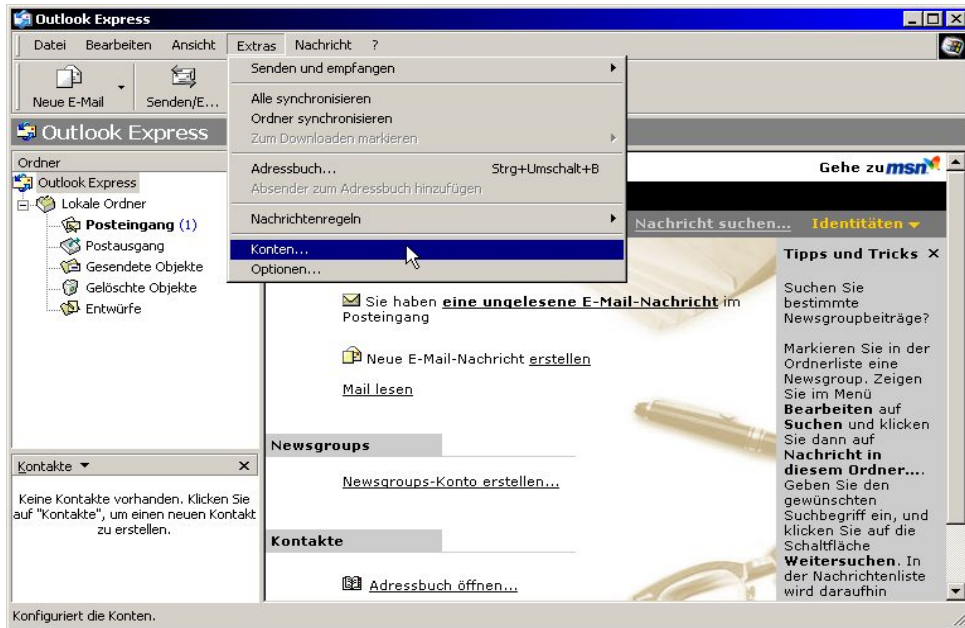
Outlook Express

Datei Bearbeiten Ansicht Extras Nachricht ?

Neue E-Mail Senden/E...

Senden und empfangen
Alle synchronisieren
Ordner synchronisieren
Zum Downloaden markieren
Adressbuch... Strg+Umschalt+B
Absender zum Adressbuch hinzufügen
Nachrichtenregeln
Konten...
Optionen...

Outlook Express

Ordner
Outlook Express
Lokale Ordner
Posteingang (1)
Postausgang
Gesendete Objekte
Gelöschte Objekte
Entwürfe

Gehe zu msn

Nachricht suchen... Identitäten

Sie haben eine ungelesene E-Mail-Nachricht im Posteingang

Neue E-Mail-Nachricht erstellen

Mail lesen

Newsgroups

Newsgroups-Konto erstellen...

Kontakte

Adressbuch öffnen...

Tipps und Tricks ×

Suchen Sie bestimmte Newsgroupbeiträge?

Markieren Sie in der Ordnerliste eine Newsgroup. Zeigen Sie im Menü Bearbeiten auf Suchen und klicken Sie dann auf Nachricht in diesem Ordner.... Geben Sie den gewünschten Suchbegriff ein, und klicken Sie auf die Schaltfläche Weitersuchen. In der Nachrichtenliste wird daraufhin

Kontakte ▼ ×

Keine Kontakte vorhanden. Klicken Sie auf "Kontakte", um einen neuen Kontakt zu erstellen.

Konfiguriert die Konten.